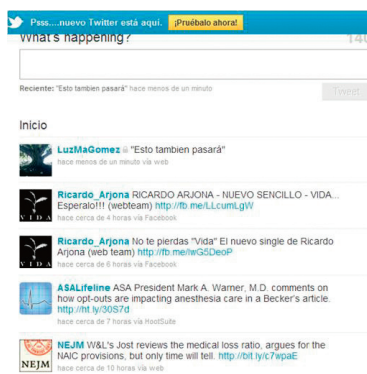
Pssss....nuevo Twitter está aquí. ¡Pruébalo ahora!

What's happening?

140

Reciente: "Esto tambien pasará" hace menos de un minuto

Tweet

Inicio

LuzMaGomez "Esto tambien pasará"
hace menos de un minuto vía web

Ricardo_Arjona RICARDO ARJONA - NUEVO SENCILLO - VIDA... Esperalo!!! (webteam) http://fb.me/LLcumLgW
hace cerca de 4 horas vía Facebook

Ricardo_Arjona No te pierdas "Vida" El nuevo single de Ricardo Arjona (web team) http://fb.me/IwG5DeoP
hace cerca de 6 horas vía Facebook

ASALifeline ASA President Mark A. Warner, M.D. comments on how opt-outs are impacting anesthesia care in a Becker's article. http://ht.ly/30S7d
hace cerca de 7 horas vía HootSuite

NEJM W&L's Jost reviews the medical loss ratio, argues for the NAIC provisions, but only time will tell. http://bit.ly/c7wpaE
hace cerca de 10 horas vía web